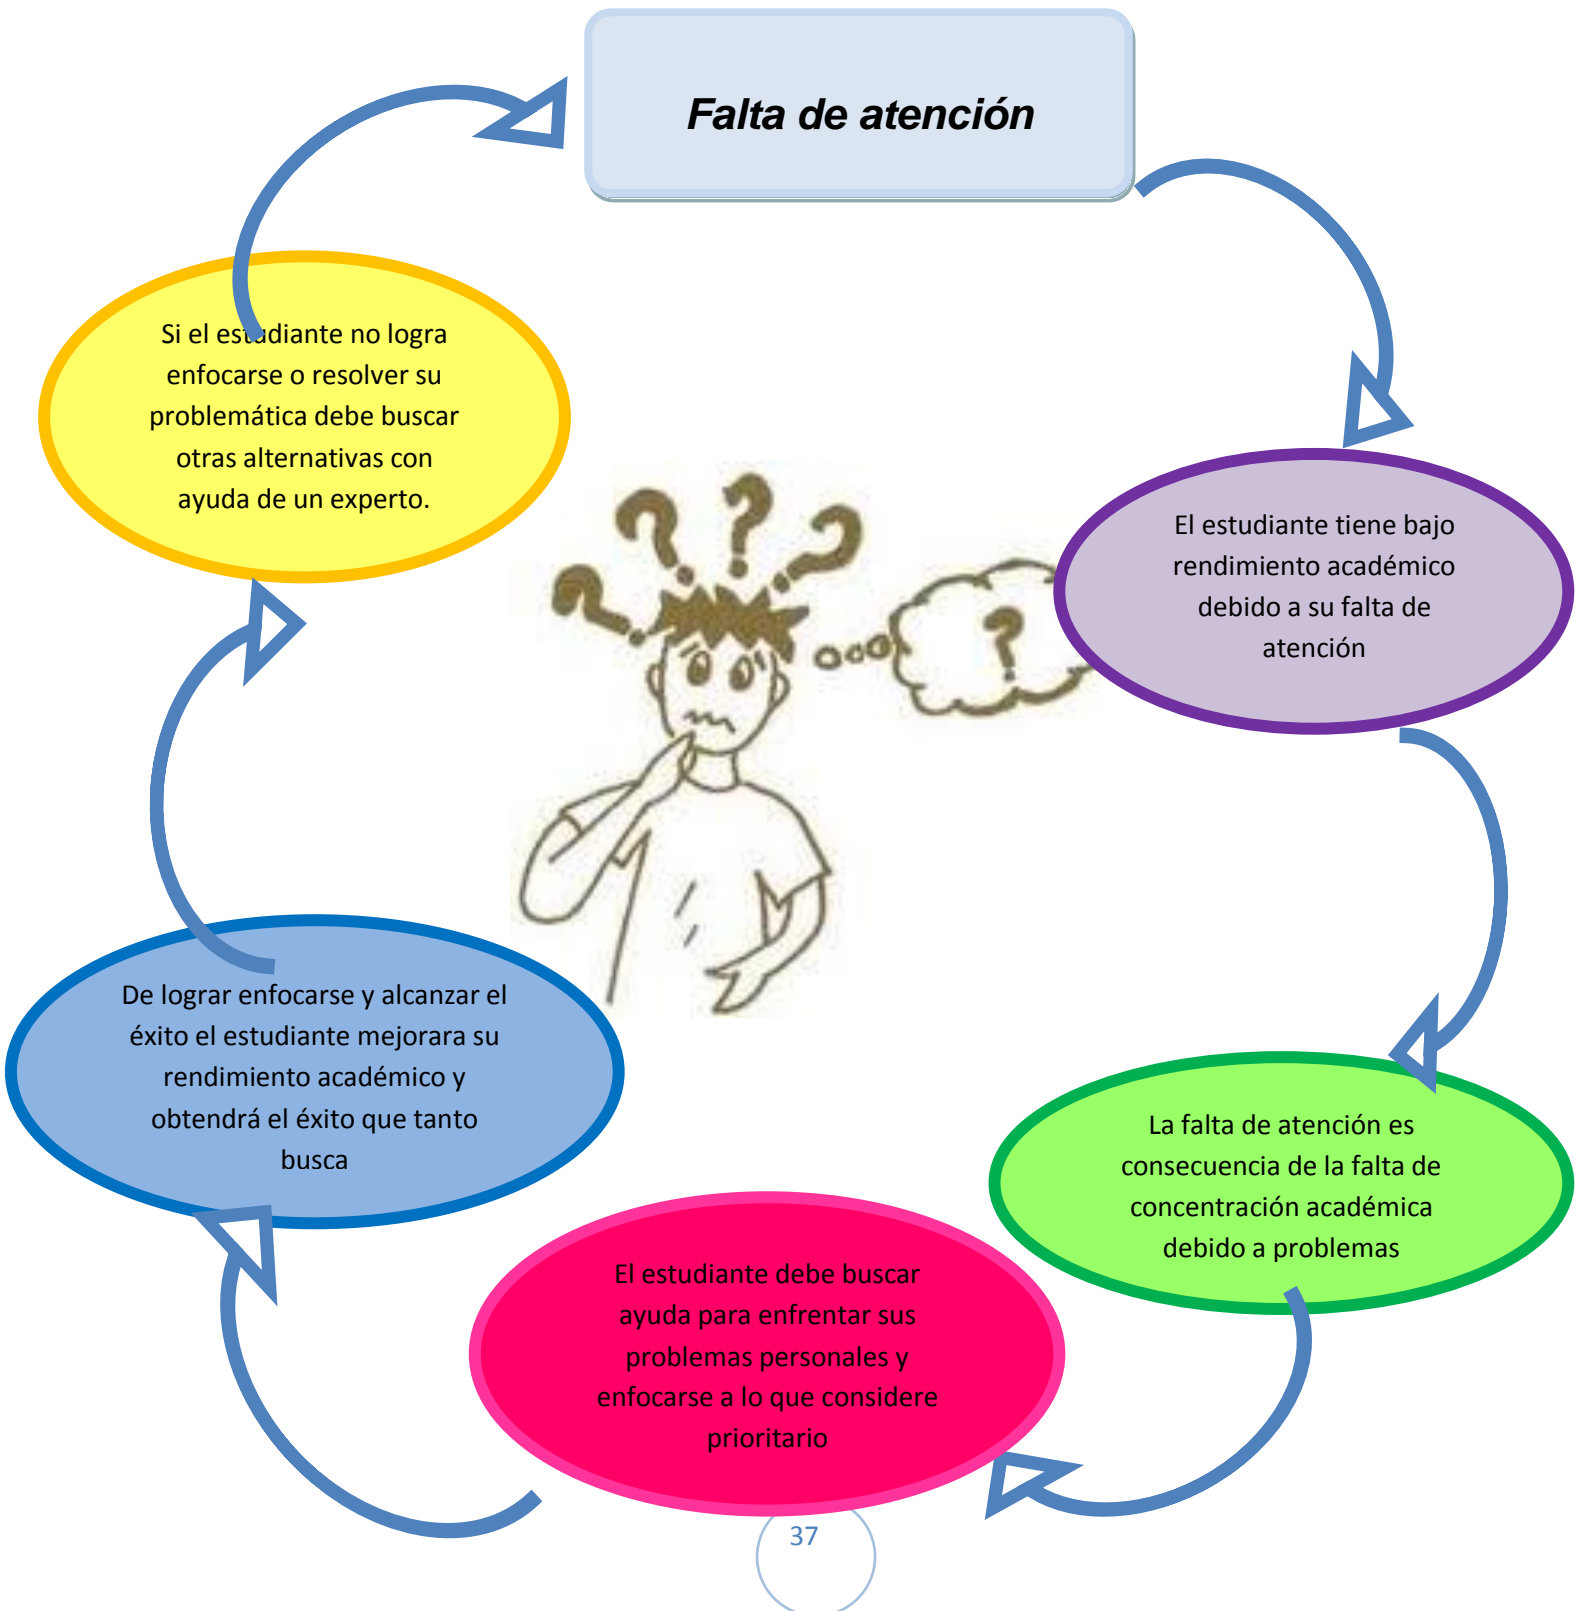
Falta de atención

El estudiante tiene bajo rendimiento académico debido a su falta de atención

La falta de atención es consecuencia de la falta de concentración académica debido a problemas

El estudiante debe buscar ayuda para enfrentar sus problemas personales y enfocarse a lo que considere prioritario

De lograr enfocarse y alcanzar el éxito el estudiante mejorara su rendimiento académico y obtendrá el éxito que tanto busca

Si el estudiante no logra enfocarse o resolver su problemática debe buscar otras alternativas con ayuda de un experto.

37